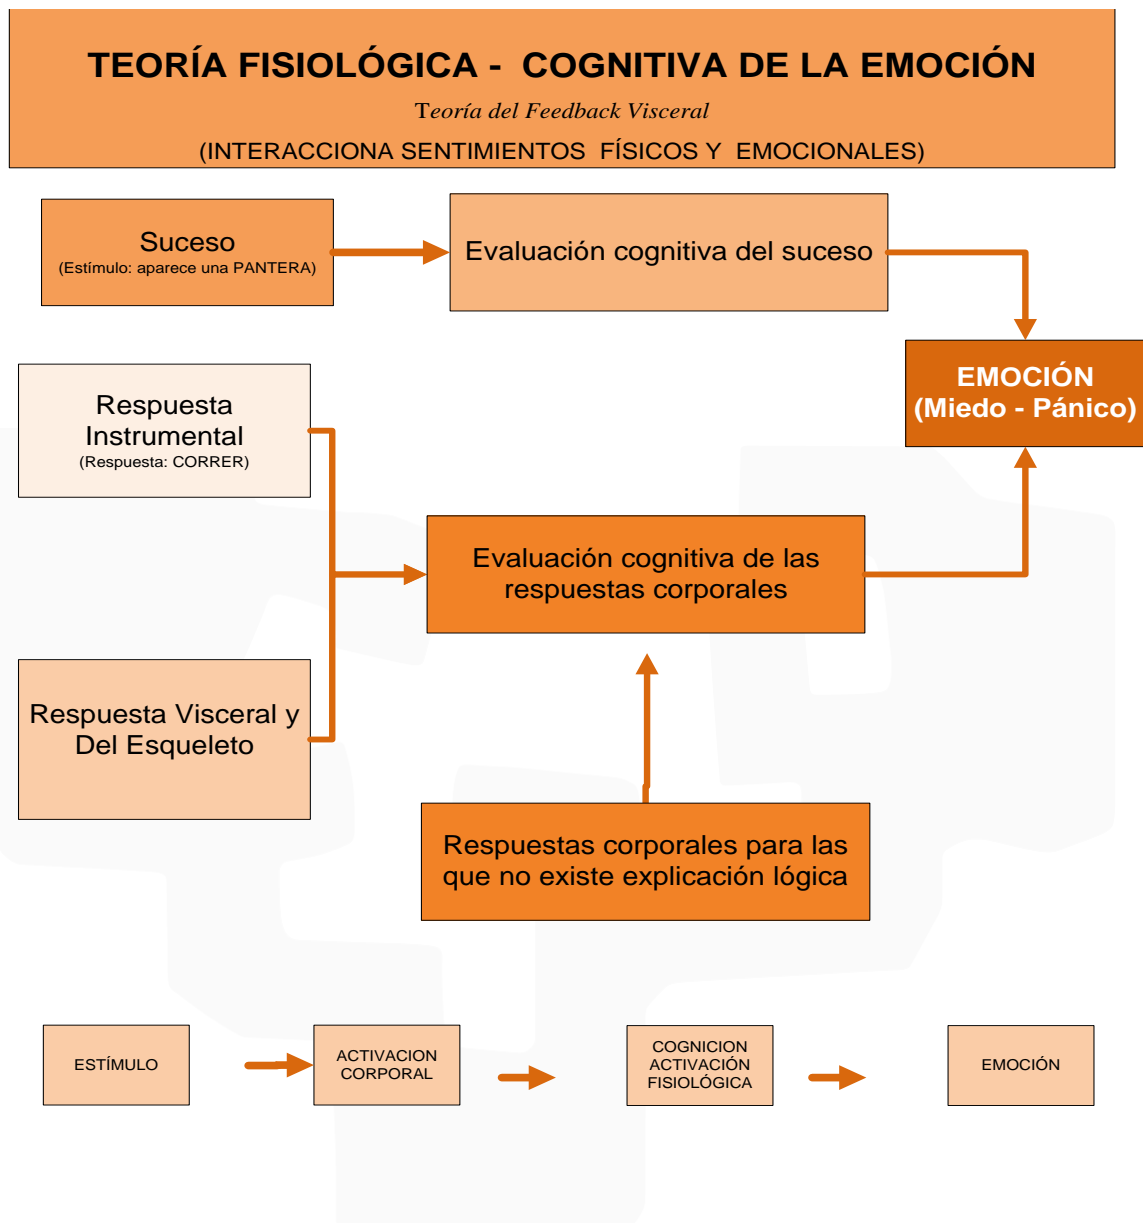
TEORÍA FISIOLÓGICA - COGNITIVA DE LA EMOCIÓN

Teoría del Feedback Visceral

(INTERACCIONA SENTIMIENTOS FÍSICOS Y EMOCIONALES)

Suceso
(Estímulo: aparece una PANTERA)

Evaluación cognitiva del suceso

EMOCIÓN
(Miedo - Pánico)

Respuesta Instrumental
(Respuesta: CORRER)

Evaluación cognitiva de las respuestas corporales

Respuesta Visceral y Del Esqueleto

Respuestas corporales para las que no existe explicación lógica

ESTÍMULO

ACTIVACION CORPORAL

COGNICION ACTIVACIÓN FISIOLÓGICA

EMOCIÓN